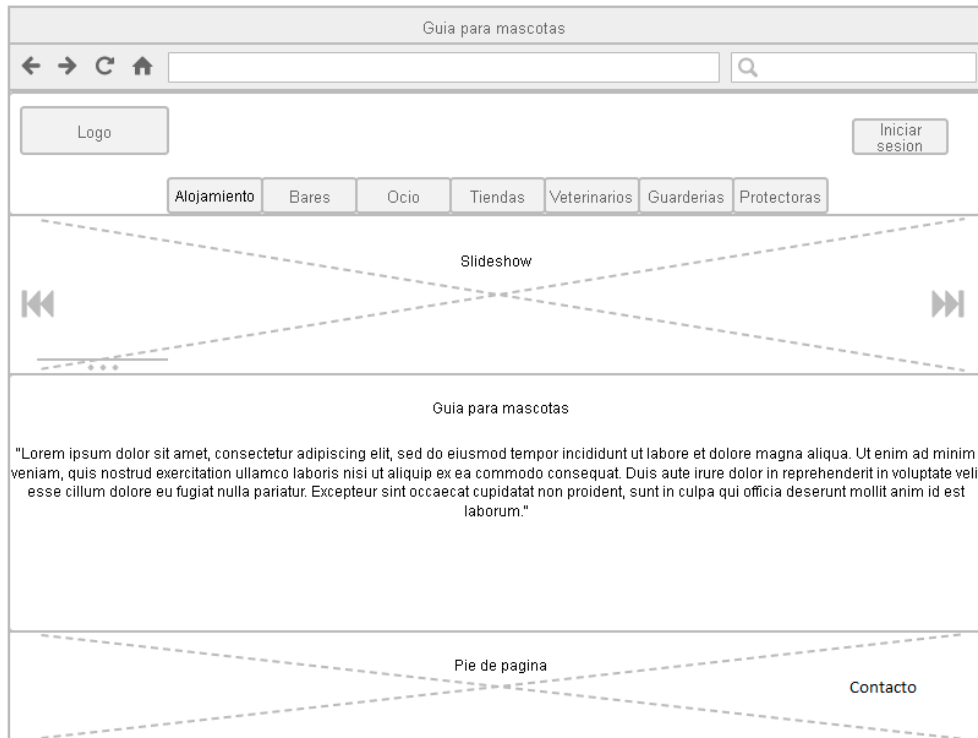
Guia para mascotas

Logo

Iniciar sesion

Alojamiento | Bares | Ocio | Tiendas | Veterinarios | Guarderias | Protectoras

Slideshow

Guia para mascotas

"Lorem ipsum dolor sit amet, consectetur adipiscing elit, sed do eiusmod tempor incididunt ut labore et dolore magna aliqua. Ut enim ad minim veniam, quis nostrud exercitation ullamco laboris nisi ut aliquip ex ea commodo consequat. Duis aute irure dolor in reprehenderit in voluptate veli esse cillum dolore eu fugiat nulla pariatur. Excepteur sint occaecat cupidatat non proident, sunt in culpa qui officia deserunt mollit anim id est laborum."

Pie de pagina

Contacto